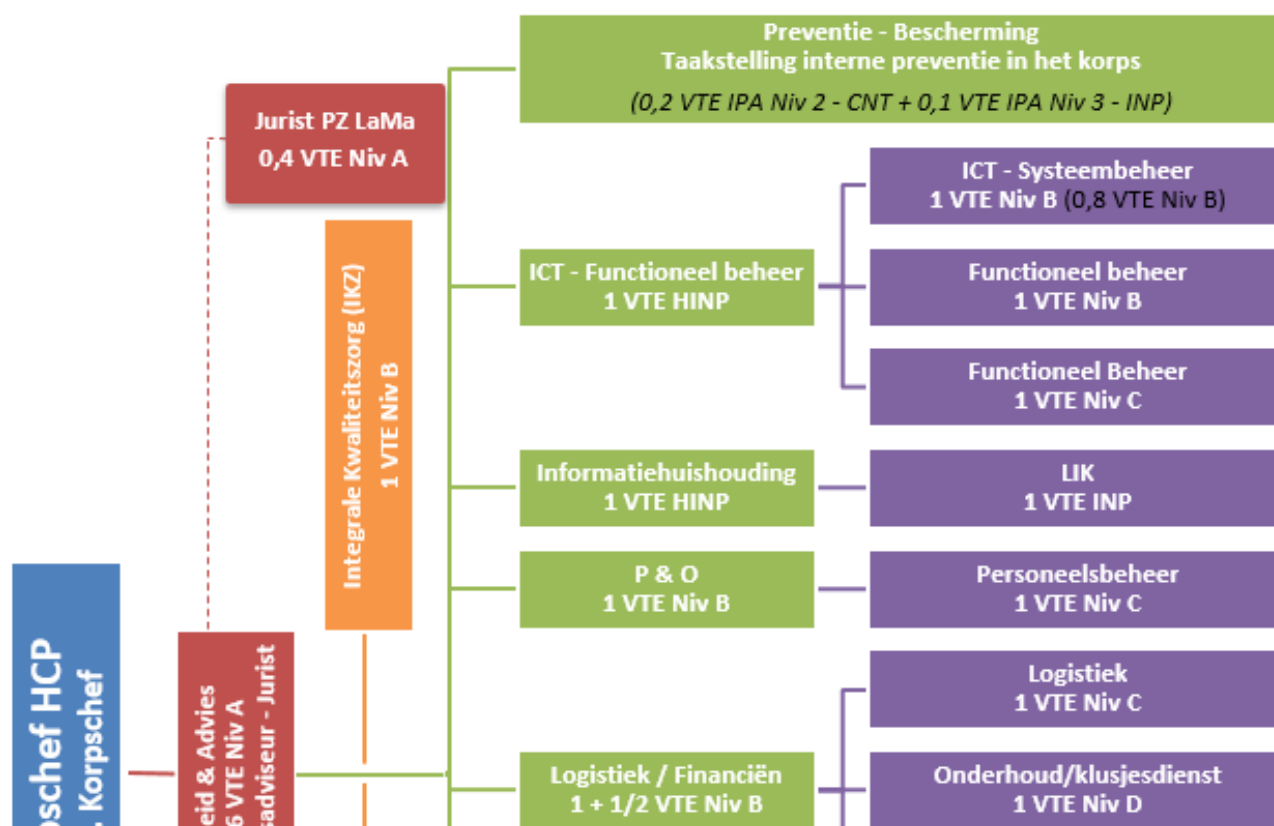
Preventie - Bescherming
Taakstelling interne preventie in het korps
(0,2 VTE IPA Niv 2 - CNT + 0,1 VTE IPA Niv 3 - INP)

Jurist PZ LaMa
0,4 VTE Niv A

Integrale Kwaliteitszorg (IKZ)
1 VTE Niv B

ICT - Systeembeheer
1 VTE Niv B (0,8 VTE Niv B)

ICT - Functioneel beheer
1 VTE HINP

Functioneel beheer
1 VTE Niv B

Functioneel Beheer
1 VTE Niv C

Informatiehuishouding
1 VTE HINP

LIK
1 VTE INP

P & O
1 VTE Niv B

Personeelsbeheer
1 VTE Niv C

Logistiek
1 VTE Niv C

schef HCP
, Korpschef

eid & Advies
6 VTE Niv A
adviseur - Jurist

Logistiek / Financiën
1 + 1/2 VTE Niv B

Onderhoud/klusjesdienst
1 VTE Niv D